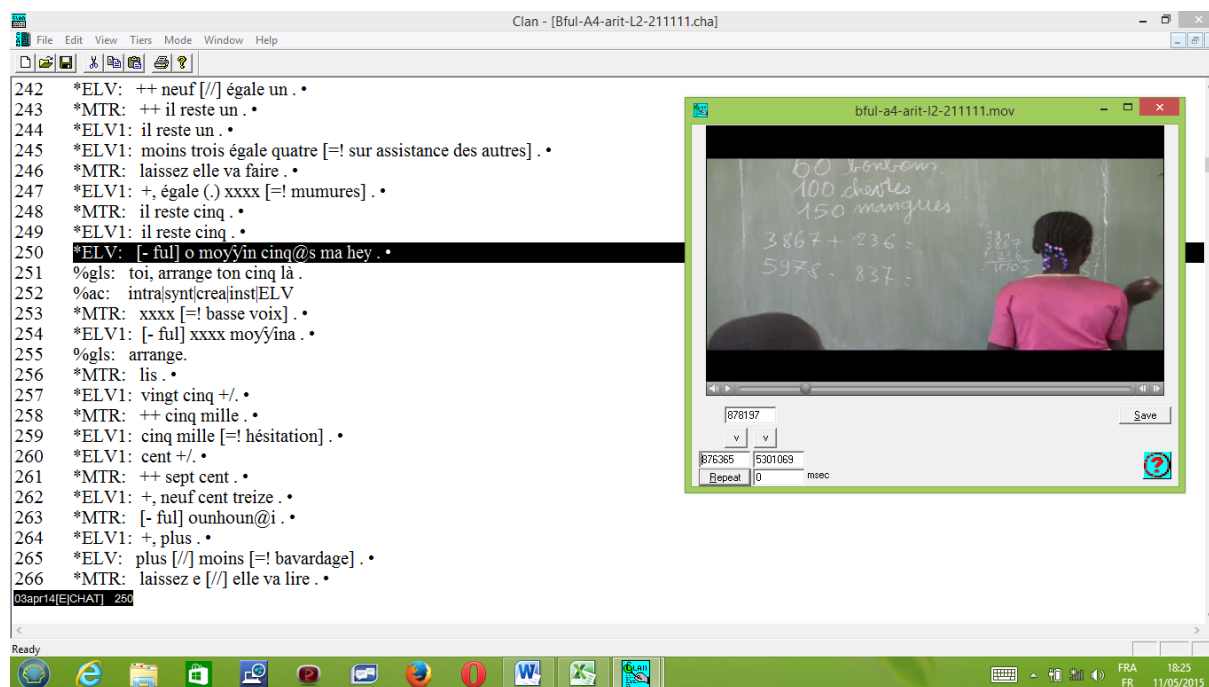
Clan - [Bful-A4-arit-L2-211111.cha]

File Edit View Tiers Mode Window Help

242 *ELV: ++ neuf [//] égale un . •
243 *MTR: ++ il reste un . •
244 *ELV1: il reste un . •
245 *ELV1: moins trois égale quatre [=! sur assistance des autres] . •
246 *MTR: laissez elle va faire . •
247 *ELV1: +, égale (.) xxxx [=! mumures] . •
248 *MTR: il reste cinq . •
249 *ELV1: il reste cinq . •
250 *ELV: [- ful] o moyŷin cinq@s ma hey . •
251 %gls: toi, arrange ton cinq là .
252 %ac: intra|synt|crea|inst|ELV
253 *MTR: xxxx [=! basse voix] . •
254 *ELV1: [- ful] xxxx moyŷina . •
255 %gls: arrange.
256 *MTR: lis . •
257 *ELV1: vingt cinq +/. •
258 *MTR: ++ cinq mille . •
259 *ELV1: cinq mille [=! hésitation] . •
260 *ELV1: cent +/. •
261 *MTR: ++ sept cent . •
262 *ELV1: +, neuf cent treize . •
263 *MTR: [- ful] ounhoun@i . •
264 *ELV1: +, plus . •
265 *ELV: plus [//] moins [=! bavardage] . •
266 *MTR: laissez e [//] elle va lire . •
03apr14[E|CHAT] 250

bful-a4-arit-l2-211111.mov

60 bonbons
100 chevres
150 mangues
3867 + 236 =
5978 - 837 =
3867
+ 236
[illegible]

878197
Save
v v
876365 5301069
Repeat 0 msec

Ready

FRA
FR
18:25
11/05/2015